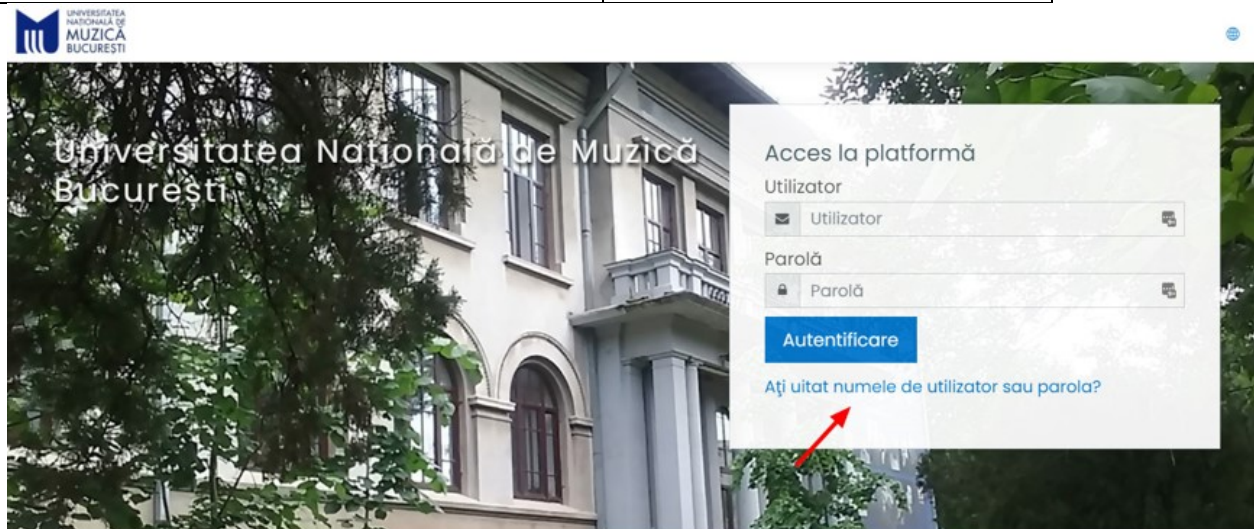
UNIVERSITATEA NAȚIONALĂ DE MUZICĂ BUCUREȘTI

Universitatea Națională de Muzică București

Acces la platformă
Utilizator
Utilizator
Parolă
Parolă
Autentificare
Aţi uitat numele de utilizator sau parola?